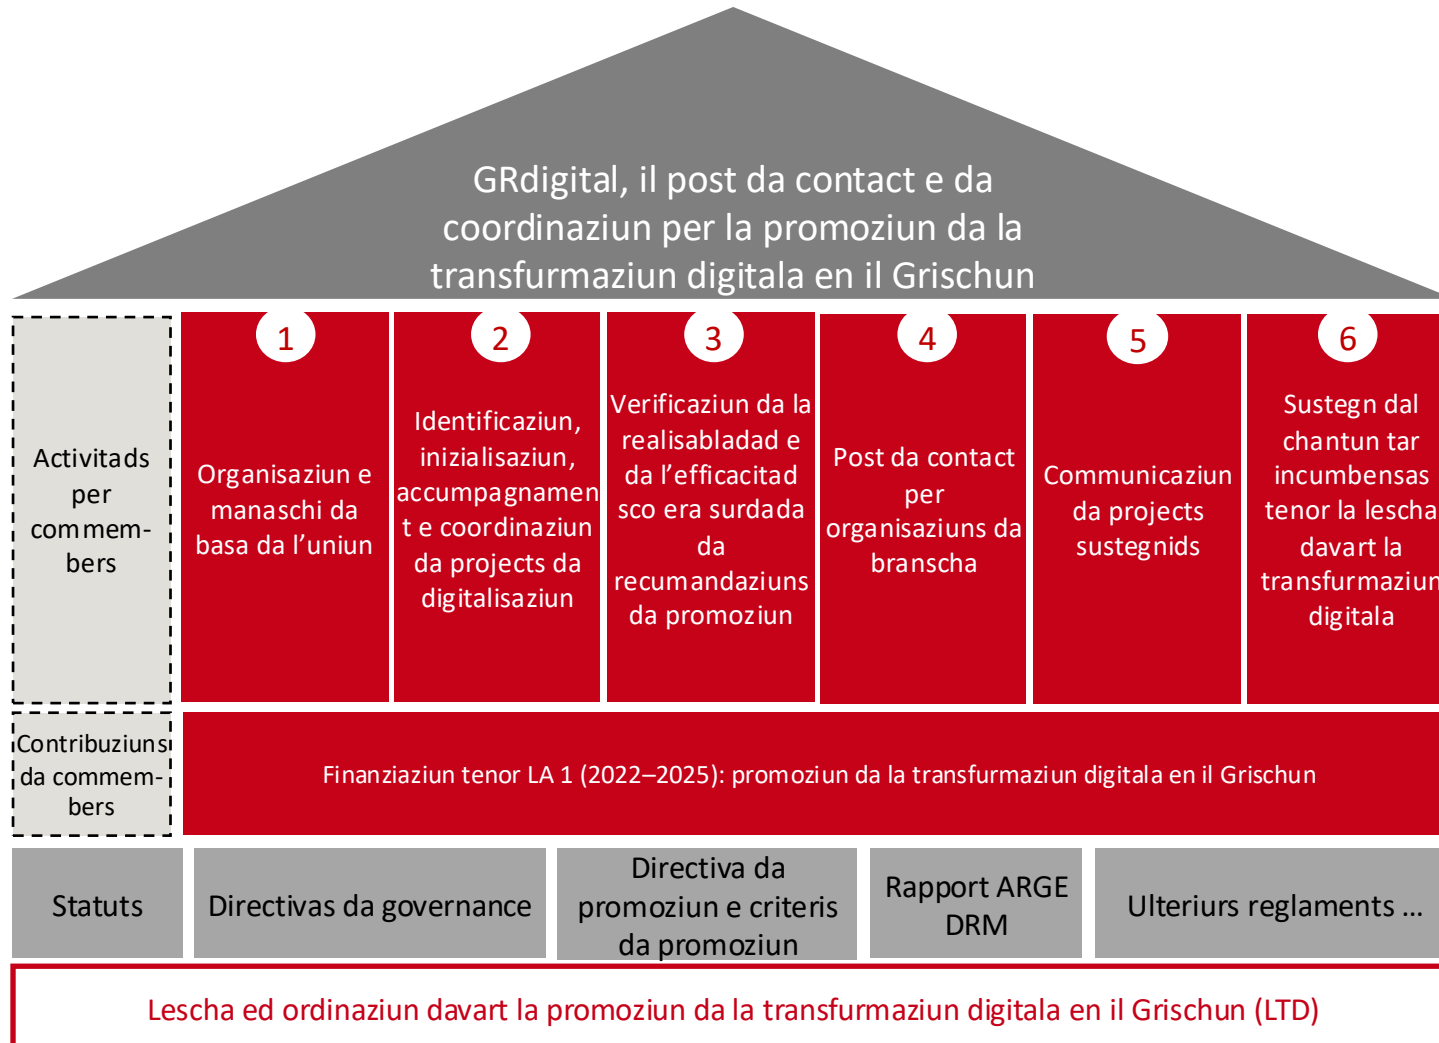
GRdigital, il post da contact e da coordinaziun per la promoziun da la transfurmaziun digitala en il Grischun

Activitads per commem-bers

1
Organisaziun e manaschi da basa da l'uniun

2
Identificaziun, inizialisaziun, accumpagnament e coordinaziun da projects da digitalisaziun

3
Verificaziun da la realisabladad e da l'efficacitad sco era surdada da recumandaziuns da promoziun

4
Post da contact per organisaziuns da branscha

5
Communicaziun da projects sustegnids

6
Sustegn dal chantun tar incumbensas tenor la lescha davart la transfurmaziun digitala

Contribuziuns da commem-bers

Finanziaziun tenor LA 1 (2022–2025): promoziun da la transfurmaziun digitala en il Grischun

Statuts

Directivas da governance

Directiva da promoziun e criteris da promoziun

Rapport ARGE DRM

Ulteriurs reglaments ...

Lescha ed ordinaziun davart la promoziun da la transfurmaziun digitala en il Grischun (LTD)